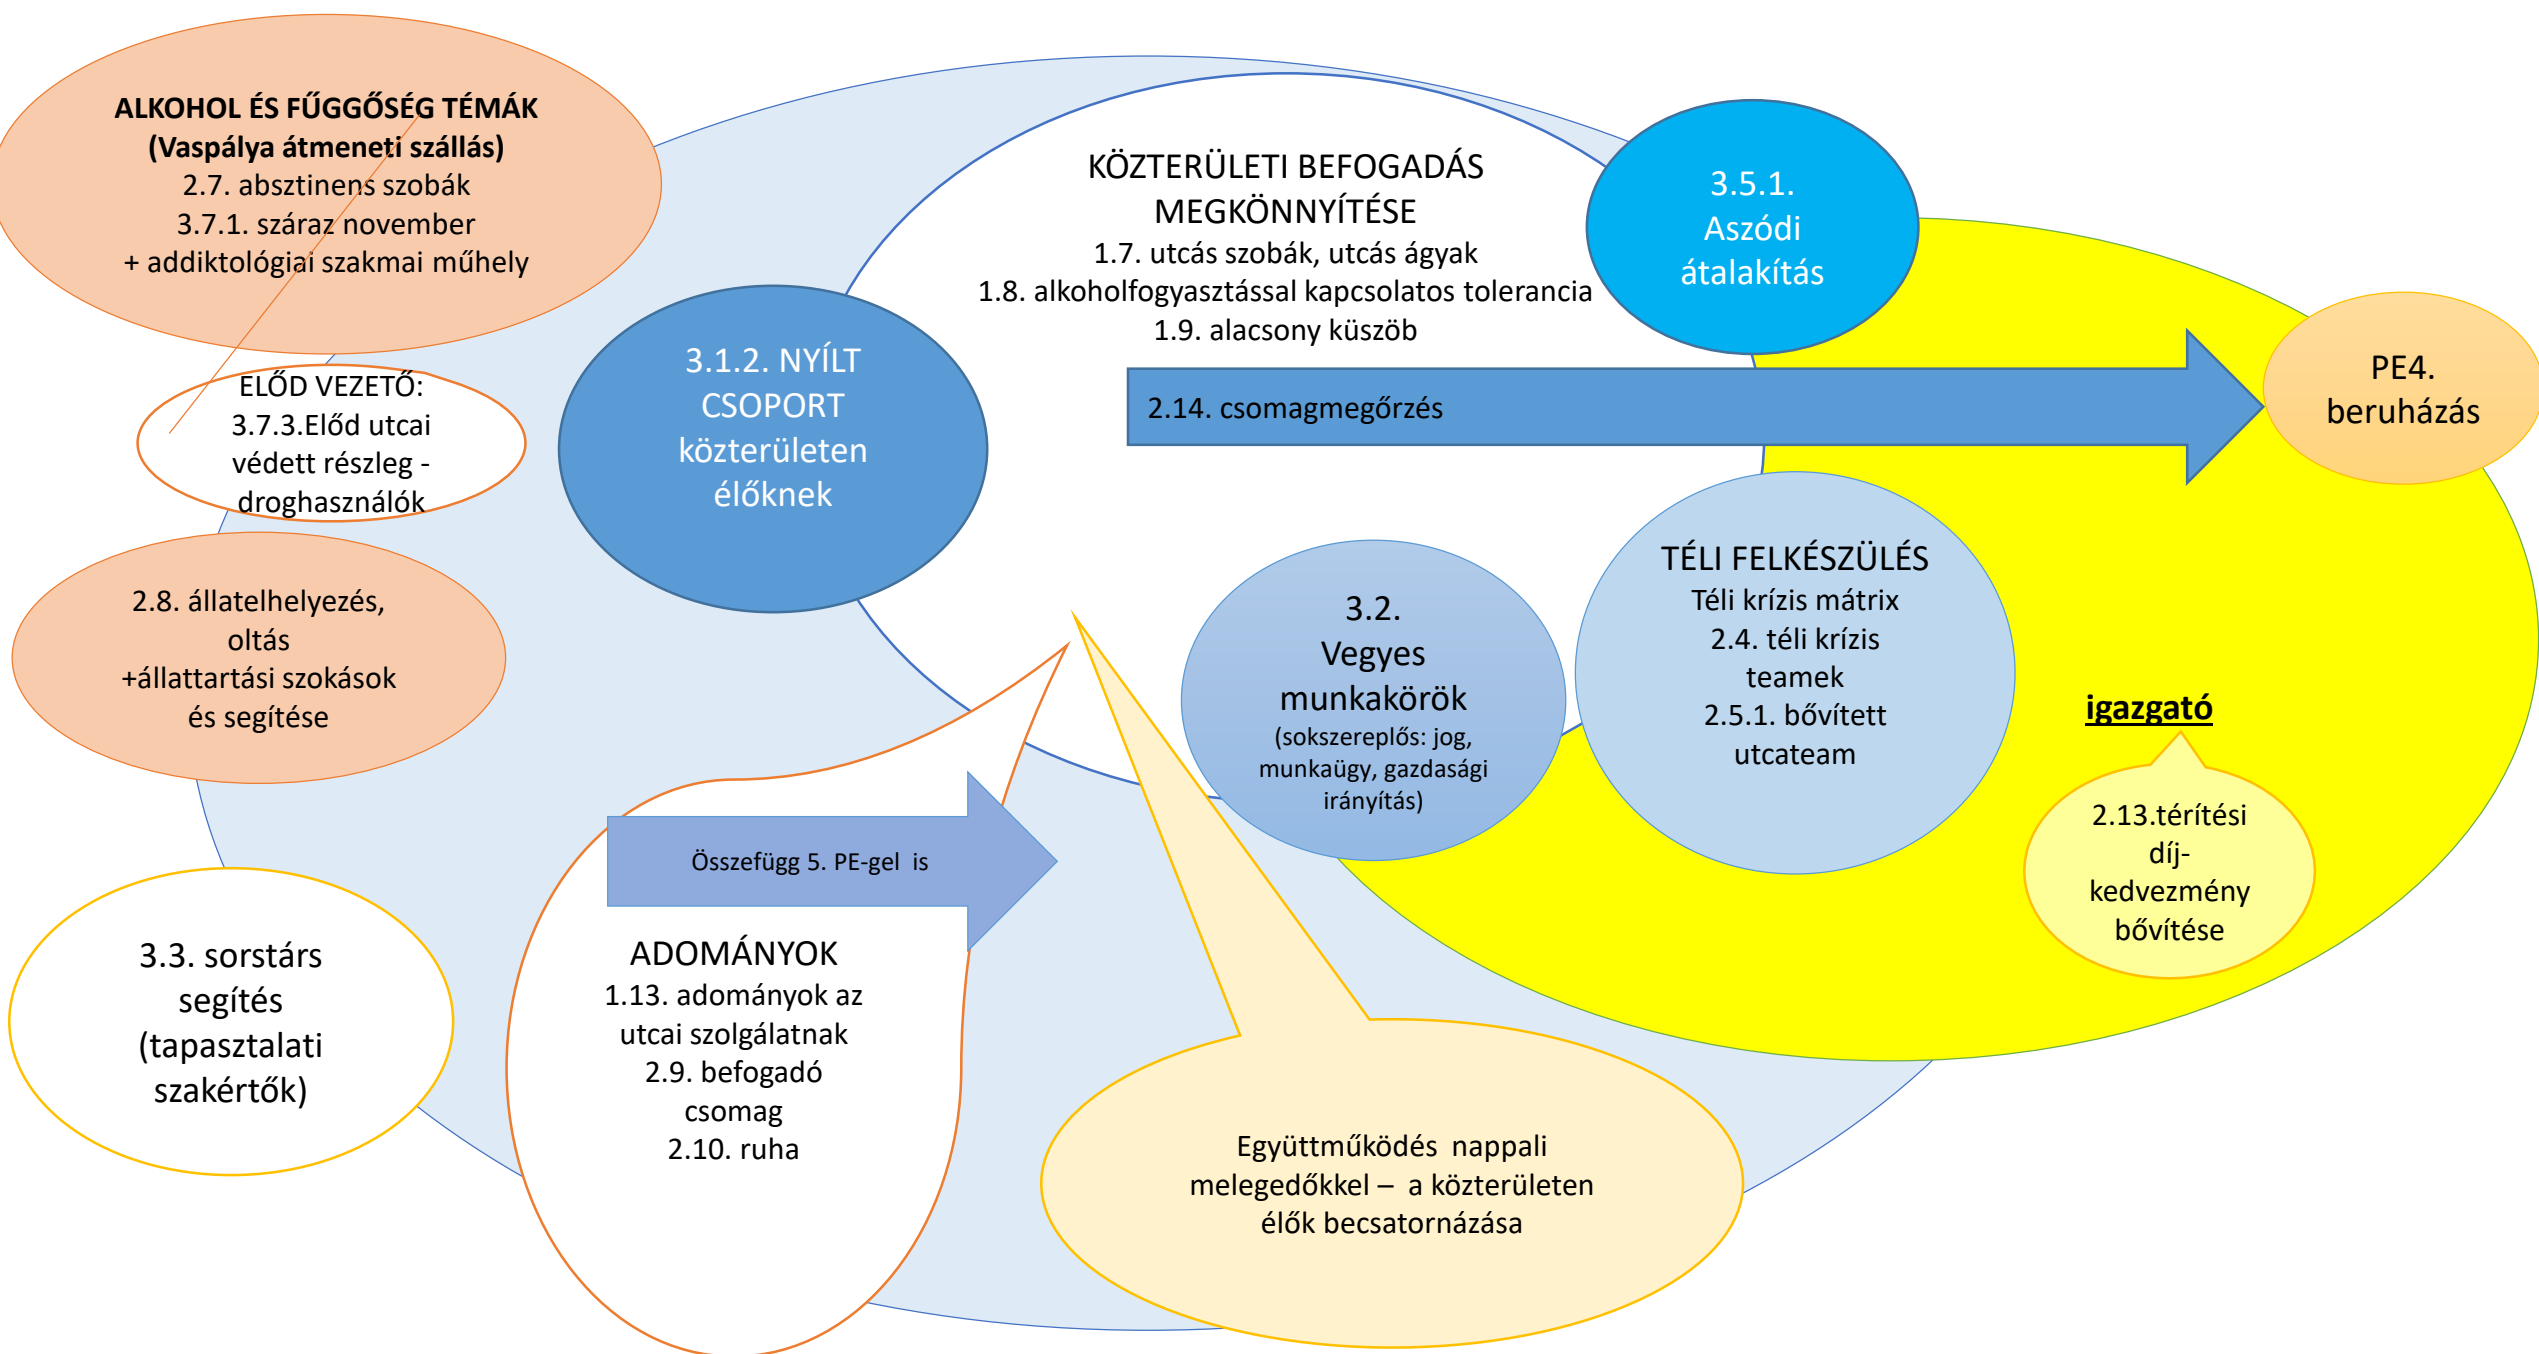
ALKOHOL ÉS FŰGGŐSÉG TÉMÁK
(Vaspálya átmeneti szállás)
2.7. absztinens szobák
3.7.1. száraz november
+ addiktológiai szakmai műhely

ELŐD VEZETŐ:
3.7.3.Előd utcai védett részleg - droghasználók

2.8. állatelhelyezés, oltás
+állattartási szokások és segítése

3.3. sorstárs segítés (tapasztalati szakértők)

3.1.2. NYÍLT CSOPORT közterületen élőknek

KÖZTERÜLETI BEFOGADÁS MEGKÖNNYÍTÉSE
1.7. utcás szobák, utcás ágyak
1.8. alkoholfogyasztással kapcsolatos tolerancia
1.9. alacsony küszöb

3.5.1. Aszódi átalakítás

2.14. csomagmegőrzés

PE4. beruházás

3.2. Vegyes munkakörök
(sokszereplős: jog, munkaügy, gazdasági irányítás)

TÉLI FELKÉSZÜLÉS
Téli krízis mátrix
2.4. téli krízis teamek
2.5.1. bővített utcateam

igazgató

2.13.térítési díj-kedvezmény bővítése

Összefügg 5. PE-gel is

ADOMÁNYOK
1.13. adományok az utcai szolgálatnak
2.9. befogadó csomag
2.10. ruha

Együttműködés nappali melegedőkkel – a közterületen élők becsatornázása